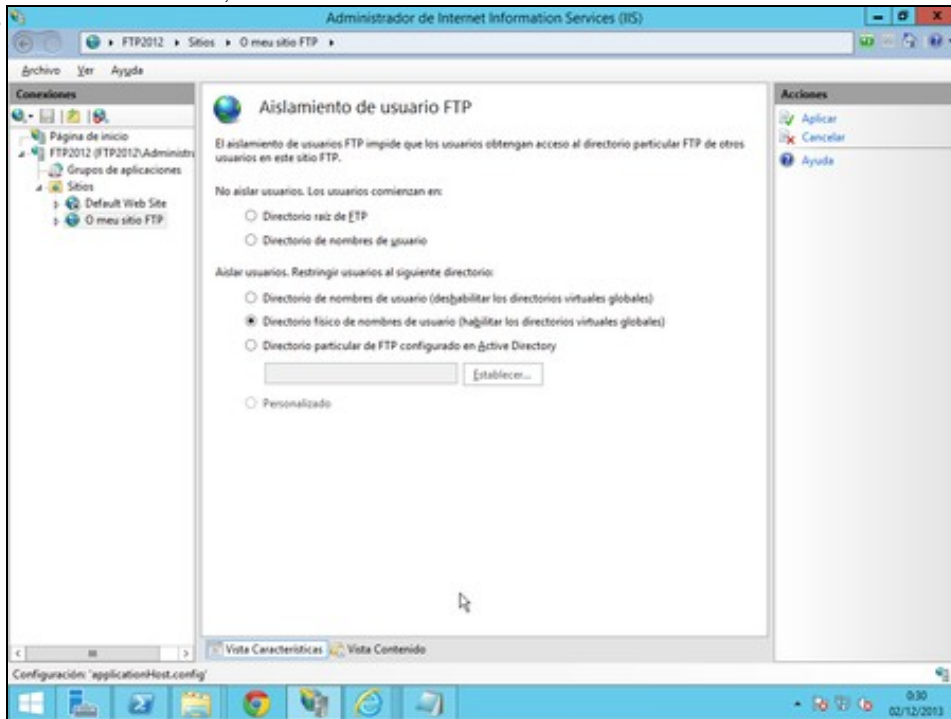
Administrador de Internet Information Services (IIS)

FTP2012 ▸ Sitios ▸ O meu sitio FTP ▸

Archivo Ver Ayuda

Conexiones

Página de inicio
FTP2012 (FTP2012\Administr
Grupos de aplicaciones
Sitios
Default Web Site
O meu sitio FTP

Aislamiento de usuario FTP

El aislamiento de usuarios FTP impide que los usuarios obtengan acceso al directorio particular FTP de otros usuarios en este sitio FTP.

No aislar usuarios. Los usuarios comienzan en:

Directorio raíz de FTP

Directorio de nombres de usuario

Aislar usuarios. Restringir usuarios al siguiente directorio:

Directorio de nombres de usuario (deshabilitar los directorios virtuales globales)

Directorio físico de nombres de usuario (habilitar los directorios virtuales globales)

Directorio particular de FTP configurado en Active Directory

Establecer...

Personalizado

Vista Características Vista Contenido

Acciones

Aplicar
Cancelar
Ayuda

Configuración: 'applicationHost.config'

0:30
02/12/2013